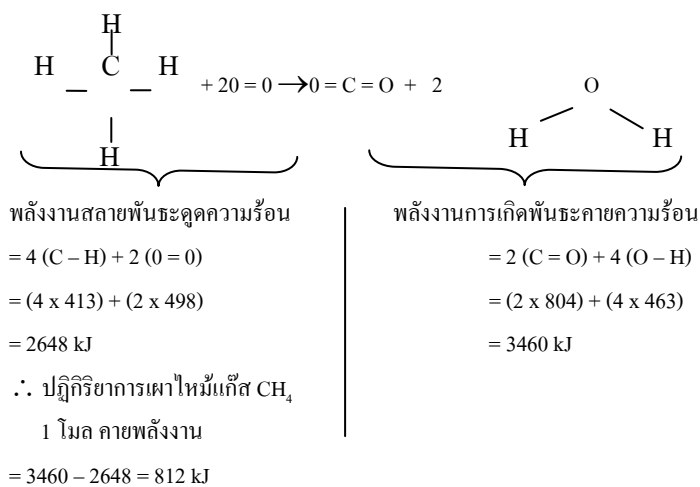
H

H — C — H + 20 = 0 $\rightarrow$ 0 = C = O + 2

H

O

H H

พลังงานสลายพันธะดูดความร้อน

$= 4 (C - H) + 2 (0 = 0)$

$= (4 \times 413) + (2 \times 498)$

$= 2648$ kJ

$\therefore$ ปฏิกิริยาการเผาไหม้แก๊ส $CH_4$

1 โมล คายพลังงาน

$= 3460 - 2648 = 812$ kJ

พลังงานการเกิดพันธะคายความร้อน

$= 2 (C = O) + 4 (O - H)$

$= (2 \times 804) + (4 \times 463)$

$= 3460$ kJ